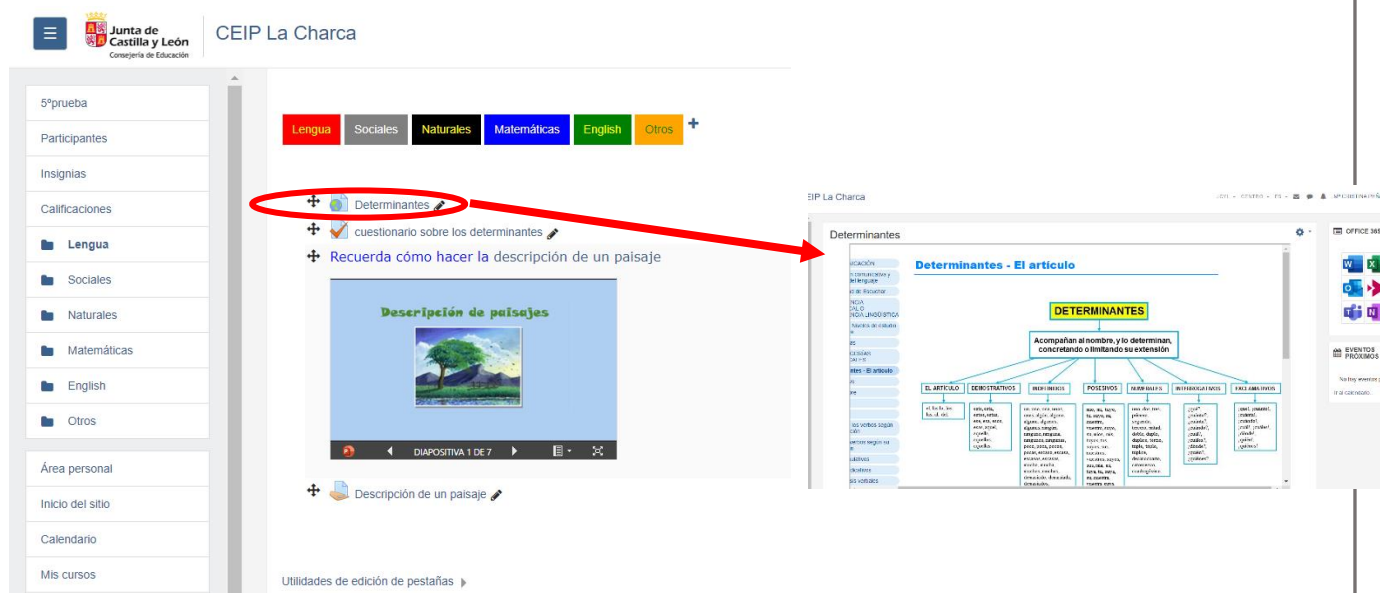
Junta de Castilla y León
Consejería de Educación

CEIP La Charca

5ºprueba
Participantes
Insignias
Calificaciones
Lengua
Sociales
Naturales
Matemáticas
English
Otros
Área personal
Inicio del sitio
Calendario
Mis cursos

Lengua | Sociales | Naturales | Matemáticas | English | Otros

Determinantes
cuestionario sobre los determinantes
Recuerda cómo hacer la descripción de un paisaje

Descripción de paisajes

DIAPOSITIVA 1 DE 7

Descripción de un paisaje

Utilidades de edición de pestañas

EIP La Charca

Determinantes

Determinantes - El artículo

DETERMINANTES

Acompañan al nombre, y lo determinan, concretando o limitando su extensión

EL ARTÍCULO | DEMOSTRATIVOS | INDEFINIDOS | POSESIVOS | NUMERALES | INTERROGATIVOS | EXCLAMATIVOS

OFFICE 365

EVENTOS PRÓXIMOS